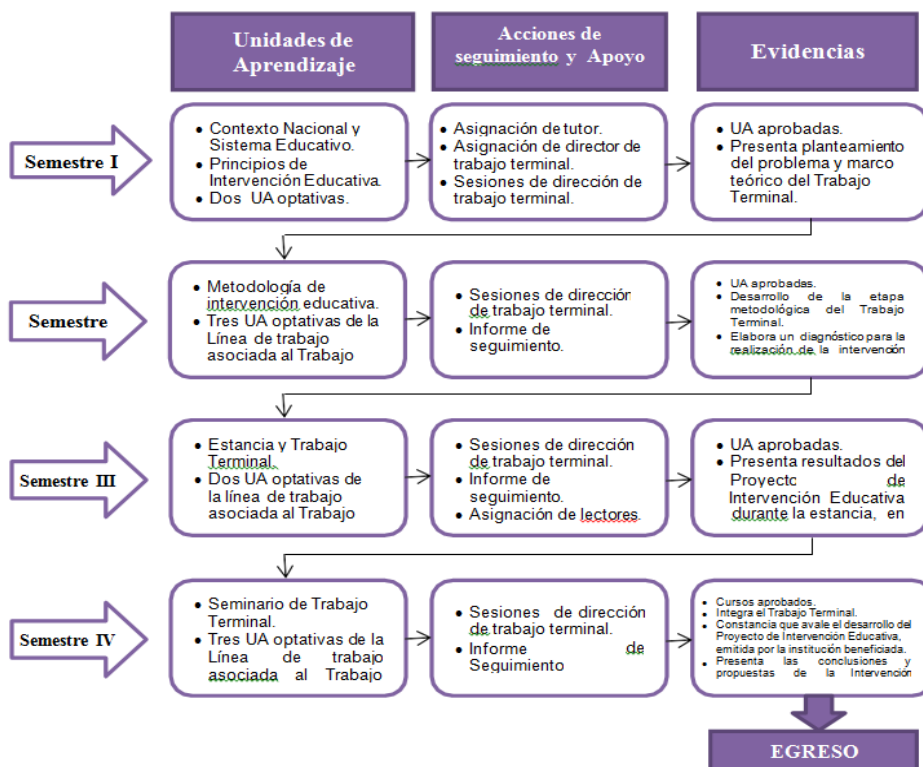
Unidades de Aprendizaje

Acciones de seguimiento y Apoyo

Evidencias

Semestre I

- Contexto Nacional y Sistema Educativo.
- Principios de Intervención Educativa.
- Dos UA optativas.

- Asignación de tutor.
- Asignación de director de trabajo terminal.
- Sesiones de dirección de trabajo terminal.

- UA aprobadas.
- Presenta planteamiento del problema y marco teórico del Trabajo Terminal.

Semestre

- Metodología de intervención educativa.
- Tres UA optativas de la Línea de trabajo asociada al Trabajo

- Sesiones de dirección de trabajo terminal.
- Informe de seguimiento.

- UA aprobadas.
- Desarrollo de la etapa metodológica del Trabajo Terminal.
- Elabora un diagnóstico para la realización de la intervención

Semestre III

- Estancia y Trabajo Terminal.
- Dos UA optativas de la línea de trabajo asociada al Trabajo

- Sesiones de dirección de trabajo terminal.
- Informe de seguimiento.
- Asignación de lectores.

- UA aprobadas.
- Presenta resultados del Proyectc de Intervención Educativa durante la estancia, en

Semestre IV

- Seminario de Trabajo Terminal.
- Tres UA optativas de la Línea de trabajo asociada al Trabajo

- Sesiones de dirección de trabajo terminal.
- Informe de Seguimiento

- Cursos aprobados.
- Integra el Trabajo Terminal.
- Constancia que avale el desarrollo del Proyecto de Intervención Educativa, emitida por la institución beneficiada.
- Presenta las conclusiones y propuestas de la Intervención

EGRESO